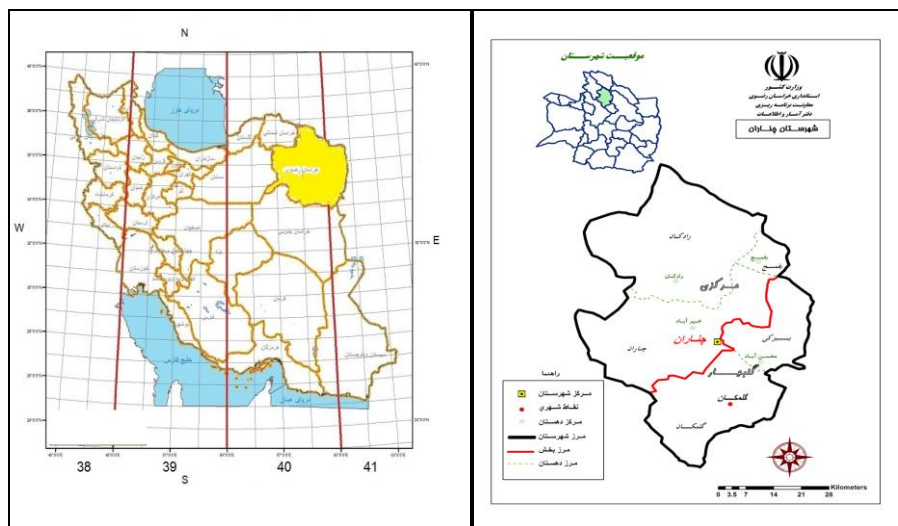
N

W

E

S

38

39

40

41

دریای خزر

خراسان رضوی

خلیج فارس

دریای عمان

موقعیت شهرستان

وزارت کشور
استانداری خراسان رضوی
معاونت برنامه ریزی
دفتر آمار و اطلاعات

شهرستان چناران

رادکان

رادکان

بقیع

بقیع

مرکزی

خیرآباد

چناران

چناران

بیزکی

محسن آباد

گلبهار

گلمکان

گلمکان

راهنما

مرکز شهرستان

نقاط شهری

مرکز دهستان

مرز شهرستان

مرز بخش

مرز دهستان

Kilometers

0 3.5 7 14 21 28